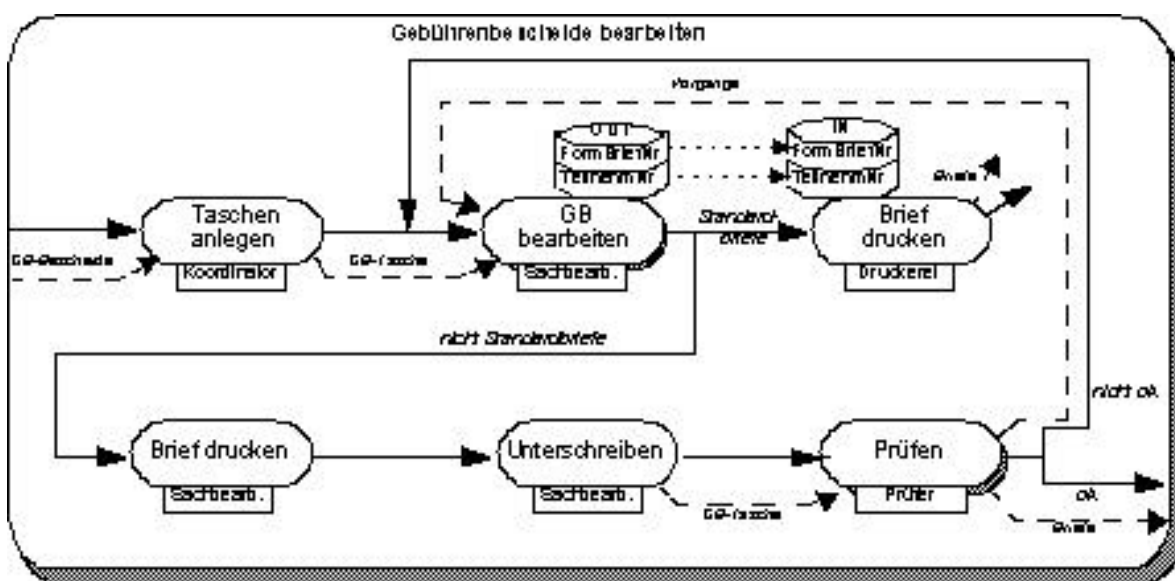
Gebührenbescheide bearbeiten

Vorgänge

OUT
Form Brief Nr
Teilnehmer

IN
Form Brief Nr
Teilnehmer

Briefe ?

Taschen anlegen
Koordinator

GB-Bescheide

GB-Tasche

GB bearbeiten
Sachbearb.

Standard-briefe

Brief drucken
Druckerei

nicht Standardbriefe

nicht ok

Brief drucken
Sachbearb.

Unterschreiben
Sachbearb.

GB-Tasche

Prüfen
Prüfer

ok

Briefe